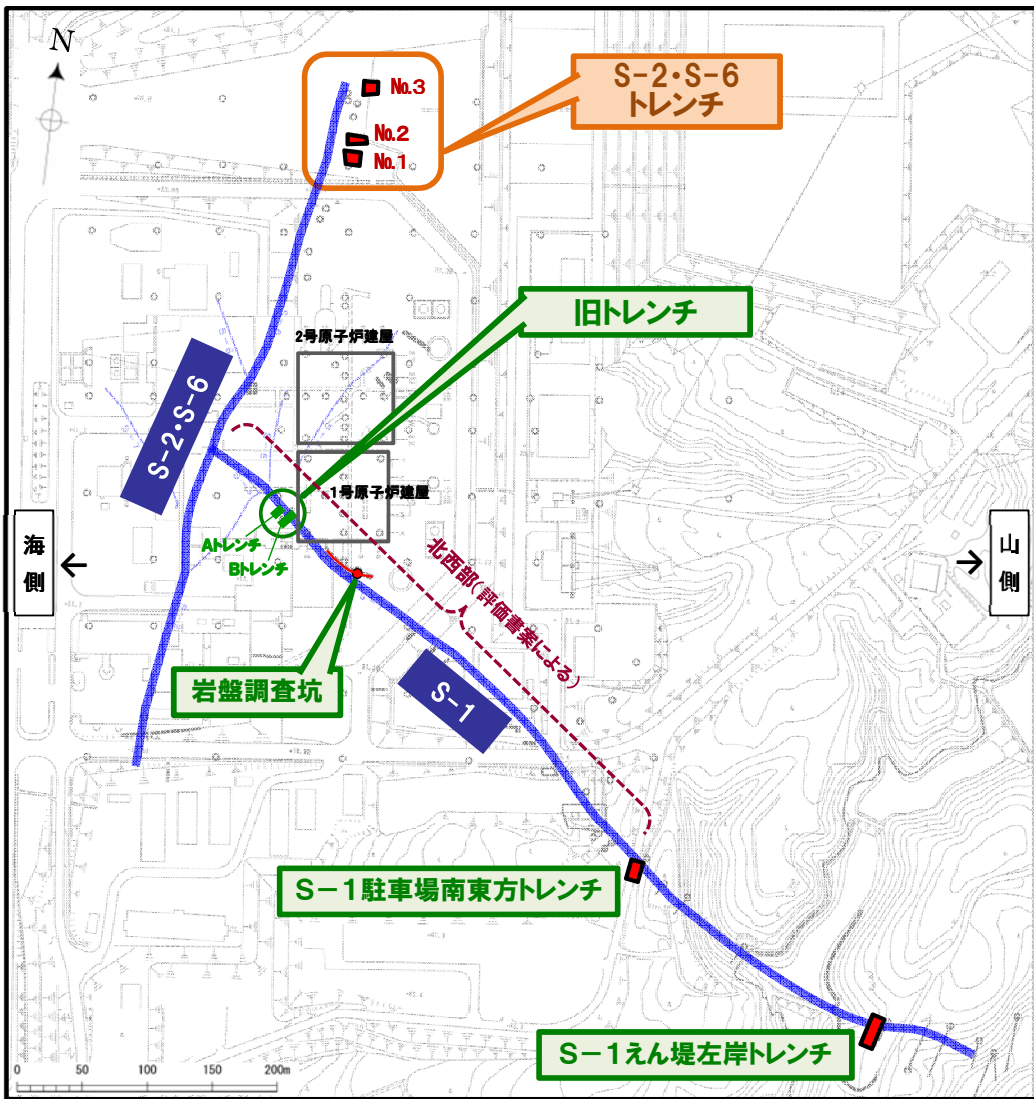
N

No.3
No.2
No.1

S−2・S−6
トレンチ

旧トレンチ

2号原子炉建屋

S−2・S−6

1号原子炉建屋

海
側

Aトレンチ
Bトレンチ

北西部（評価書案による）

山
側

岩盤調査坑

S−1

S−1駐車場南東方トレンチ

S−1えん堤左岸トレンチ

0 50 100 150 200m